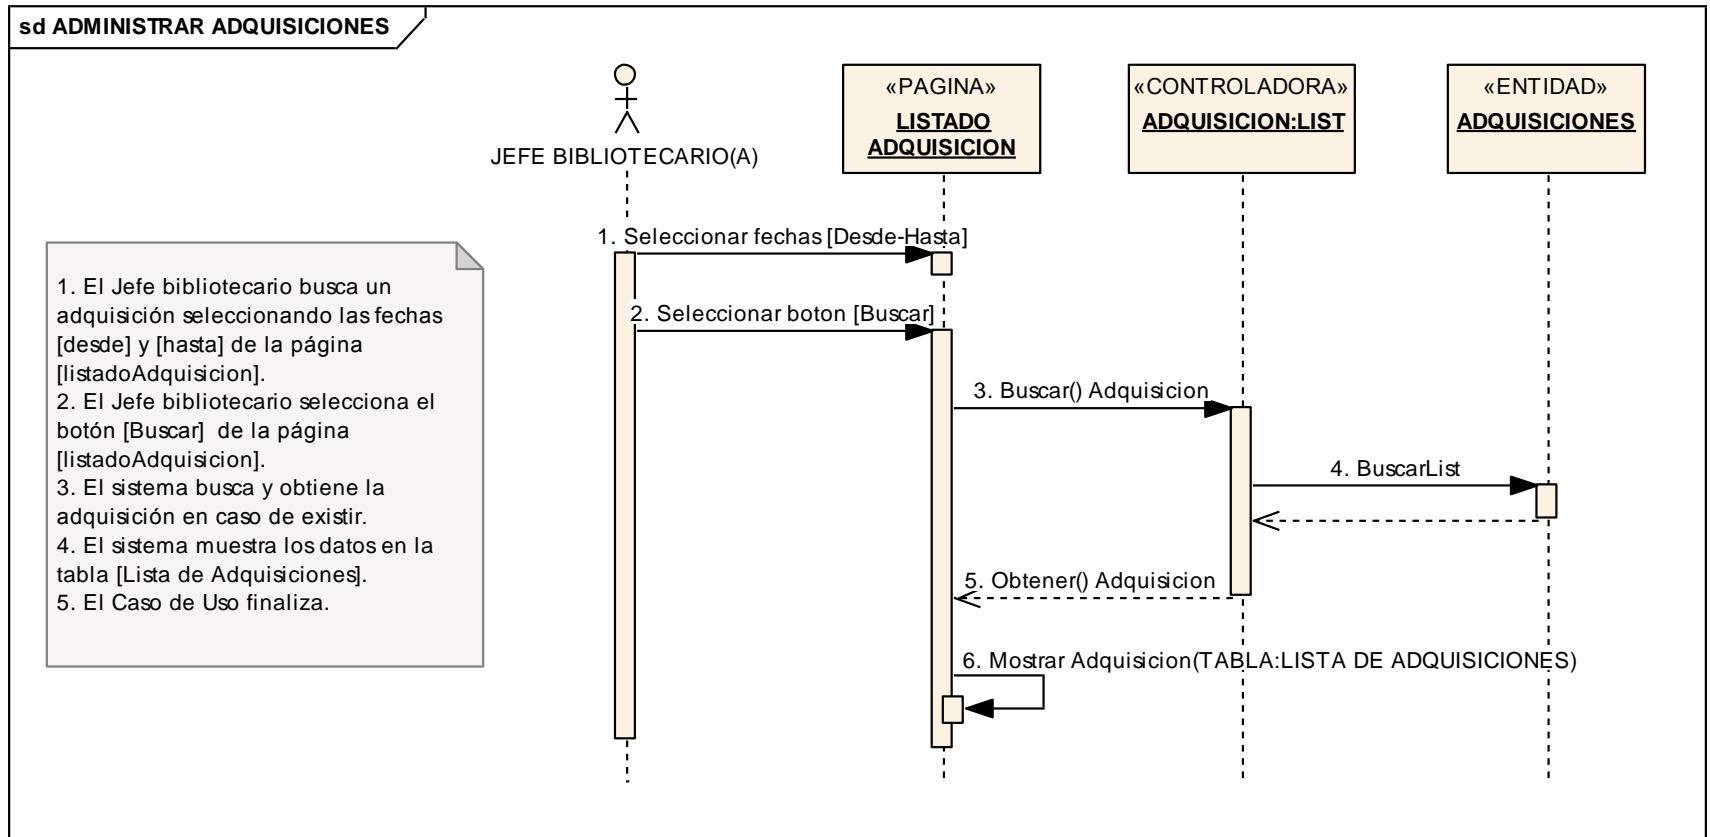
sd ADMINISTRAR ADQUISICIONES

JEFE BIBLIOTECARIO(A)

«PAGINA»
LISTADO ADQUISICION

«CONTROLADORA»
ADQUISICION:LIST

«ENTIDAD»
ADQUISICIONES

1. El Jefe bibliotecario busca un adquisición seleccionando las fechas [desde] y [hasta] de la página [listadoAdquisicion].
2. El Jefe bibliotecario selecciona el botón [Buscar] de la página [listadoAdquisicion].
3. El sistema busca y obtiene la adquisición en caso de existir.
4. El sistema muestra los datos en la tabla [Lista de Adquisiciones].
5. El Caso de Uso finaliza.

1. Seleccionar fechas [Desde-Hasta]

2. Seleccionar boton [Buscar]

3. Buscar() Adquisicion

4. BuscarList

5. Obtener() Adquisicion

6. Mostrar Adquisicion(TABLA:LISTA DE ADQUISICIONES)